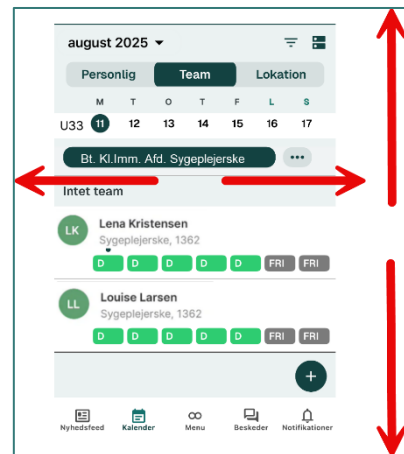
august 2025

Personlig | Team | Lokation

| | M | T | O | T | F | L | S |
|---|---|---|---|---|---|---|---|
| U33 | 11 | 12 | 13 | 14 | 15 | 16 | 17 |

Bt. Kl.Imm. Afd. Sygeplejerske ...

Intet team

LK Lena Kristensen
Sygeplejerske, 1362
D D D D D FRI FRI

LL Louise Larsen
Sygeplejerske, 1362
D D D D D FRI FRI

+

Nyhedsfeed Kalender Menu Beskeder Notifikationer